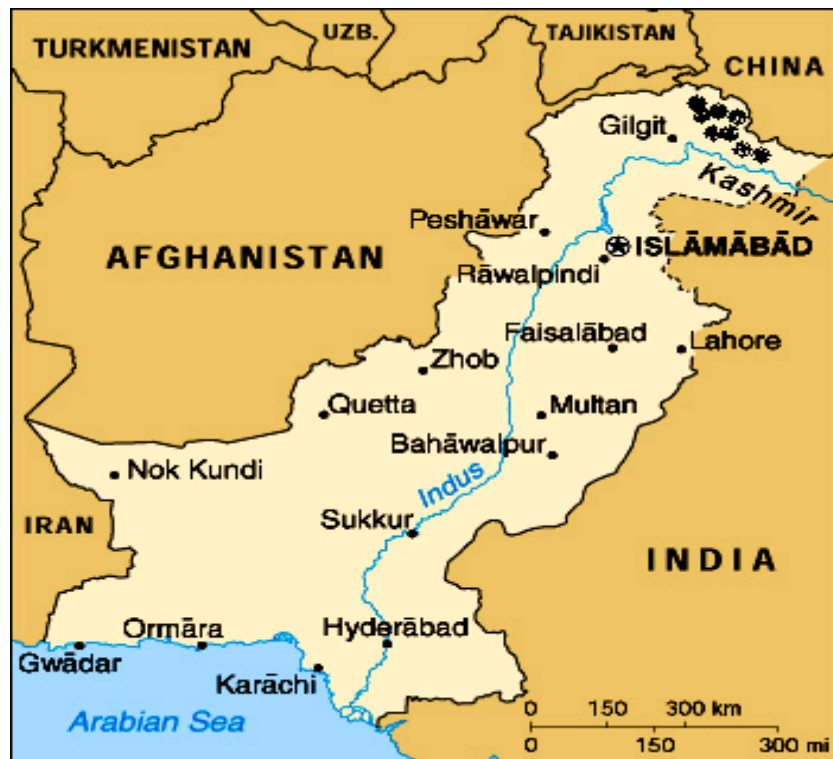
TURKMENISTAN
UZB.
TAJIKISTAN
CHINA
Gilgit
Kashmir
Peshāwar
ISLĀMĀBĀD
AFGHANISTAN
Rāwalpindi
Faisalābad
Lahore
Zhob
Quetta
Multan
Bahāwalpur
Nok Kundi
Indus
IRAN
Sukkur
INDIA
Ormāra
Hyderābad
Gwādar
Karāchi
Arabian Sea
0 150 300 km
0 150 300 mi